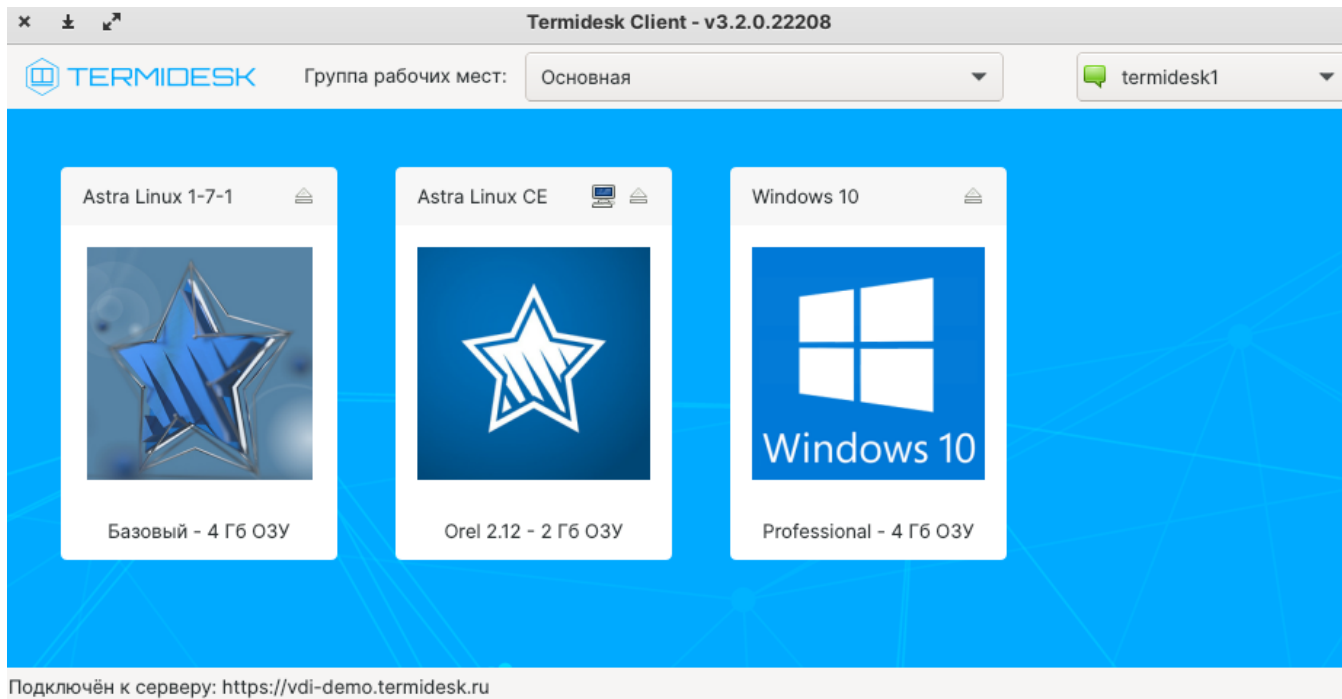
Termidesk Client - v3.2.0.22208

TERMIDESK

Группа рабочих мест: Основная

termidesk1

Astra Linux 1-7-1

Базовый - 4 Гб ОЗУ

Astra Linux CE

Orel 2.12 - 2 Гб ОЗУ

Windows 10

Windows 10

Professional - 4 Гб ОЗУ

Подключён к серверу: https://vdi-demo.termidesk.ru